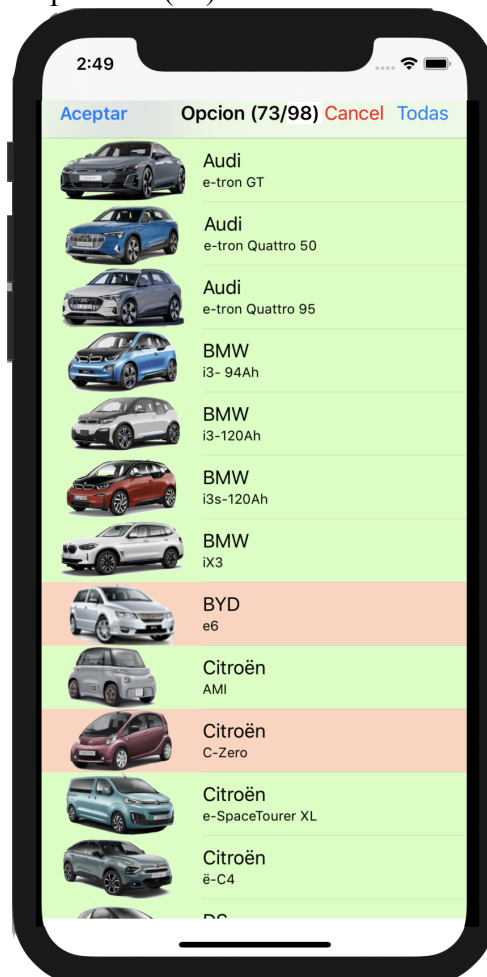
2:49

Aceptar Opcion (73/98) Cancel Todas

Audi
e-tron GT

Audi
e-tron Quattro 50

Audi
e-tron Quattro 95

BMW
i3- 94Ah

BMW
i3-120Ah

BMW
i3s-120Ah

BMW
iX3

BYD
e6

Citroën
AMI

Citroën
C-Zero

Citroën
e-SpaceTourer XL

Citroën
ë-C4

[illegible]